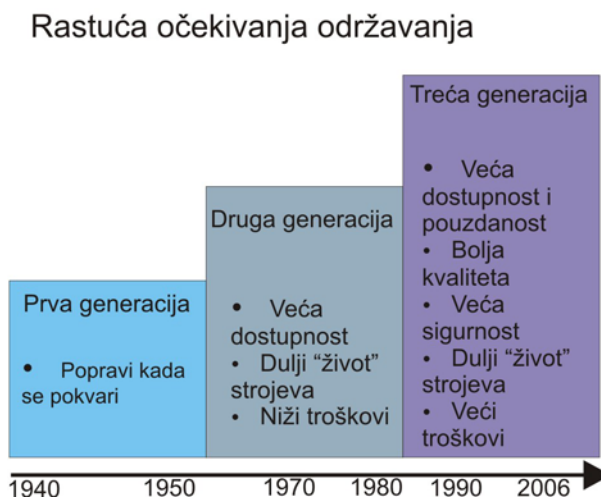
Rastuća očekivanja održavanja

Prva generacija

• Popravi kada se pokvari

Druga generacija

• Veća dostupnost
• Dulji "život" strojeva
• Niži troškovi

Treća generacija

• Veća dostupnost i pouzdanost
• Bolja kvaliteta
• Veća sigurnost
• Dulji "život" strojeva
• Veći troškovi

1940 1950 1970 1980 1990 2006